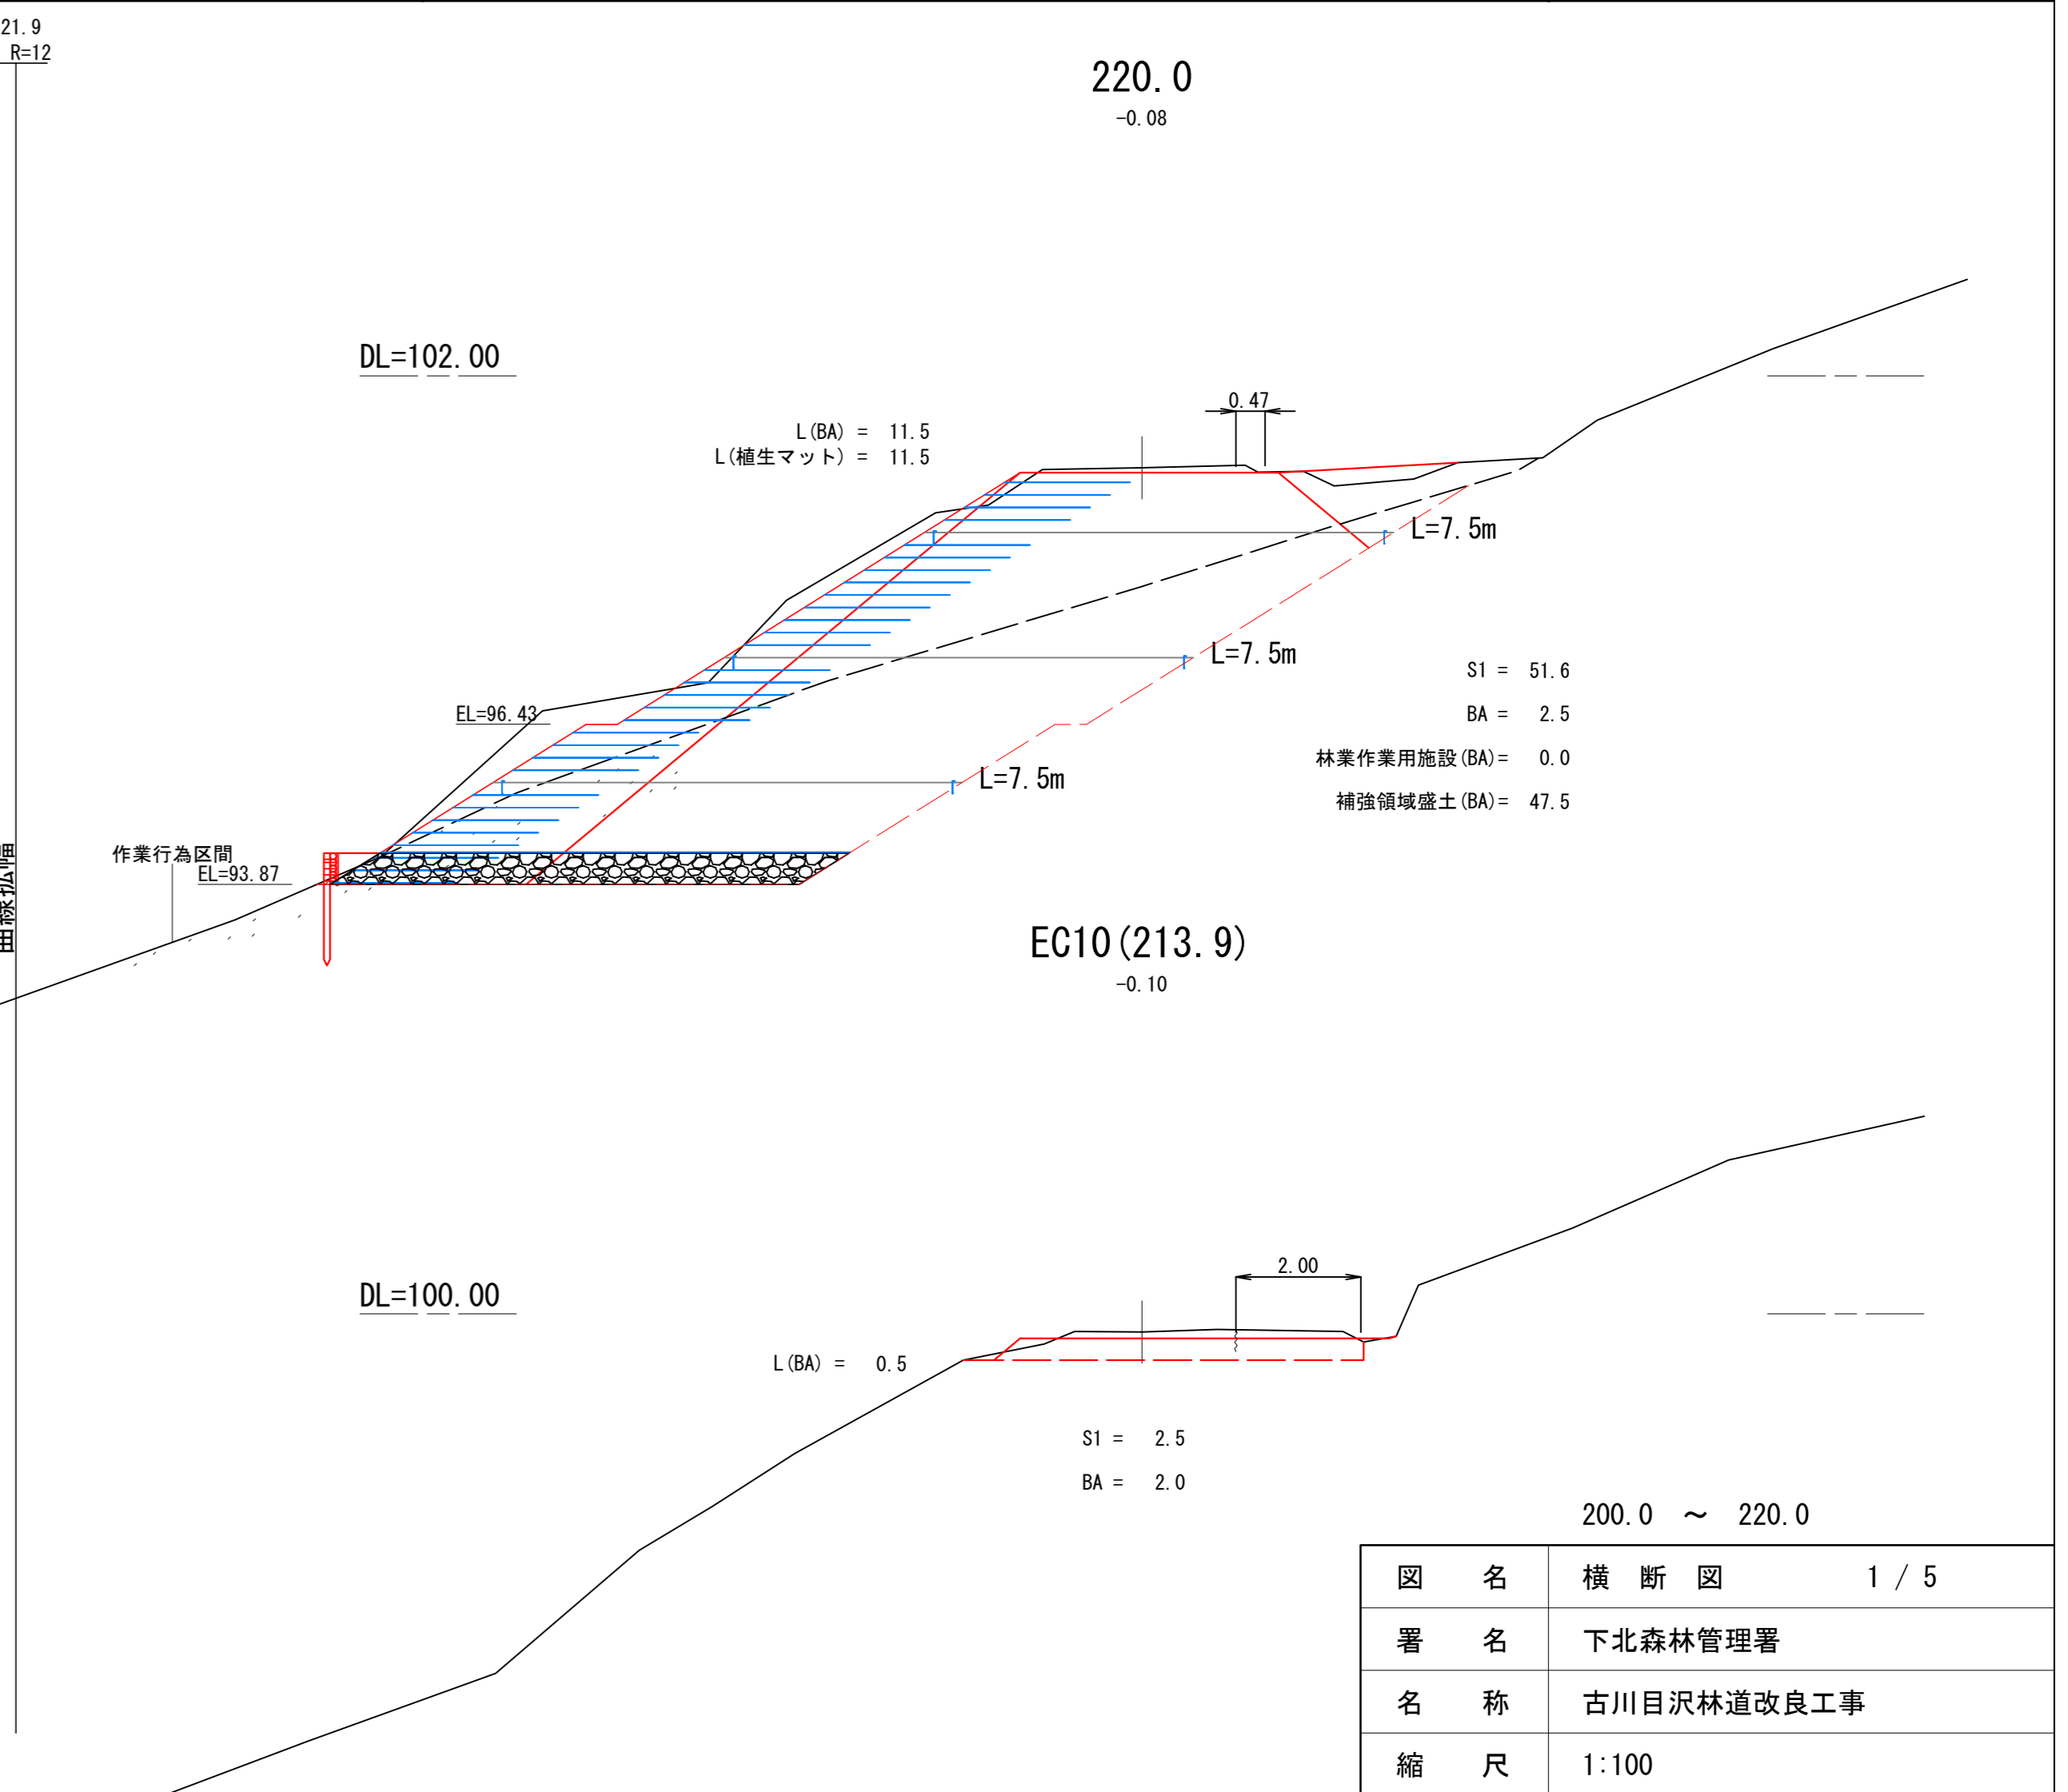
21.9
R=12

220.0
-0.08

DL=102.00

0.47

L(BA) = 11.5
L(植生マット) = 11.5

L=7.5m

L=7.5m

S1 = 51.6
BA = 2.5
林業作業用施設(BA)= 0.0
補強領域盛土(BA)= 47.5

EL=96.43

L=7.5m

作業行為区間
EL=93.87

曲線拡幅

EC10(213.9)
-0.10

DL=100.00

2.00

L(BA) = 0.5

S1 = 2.5
BA = 2.0

200.0 ～ 220.0

| 図　名 | 横　断　図　　1 / 5 |
|---|---|
| 署　名 | 下北森林管理署 |
| 名　称 | 古川目沢林道改良工事 |
| 縮　尺 | 1:100 |